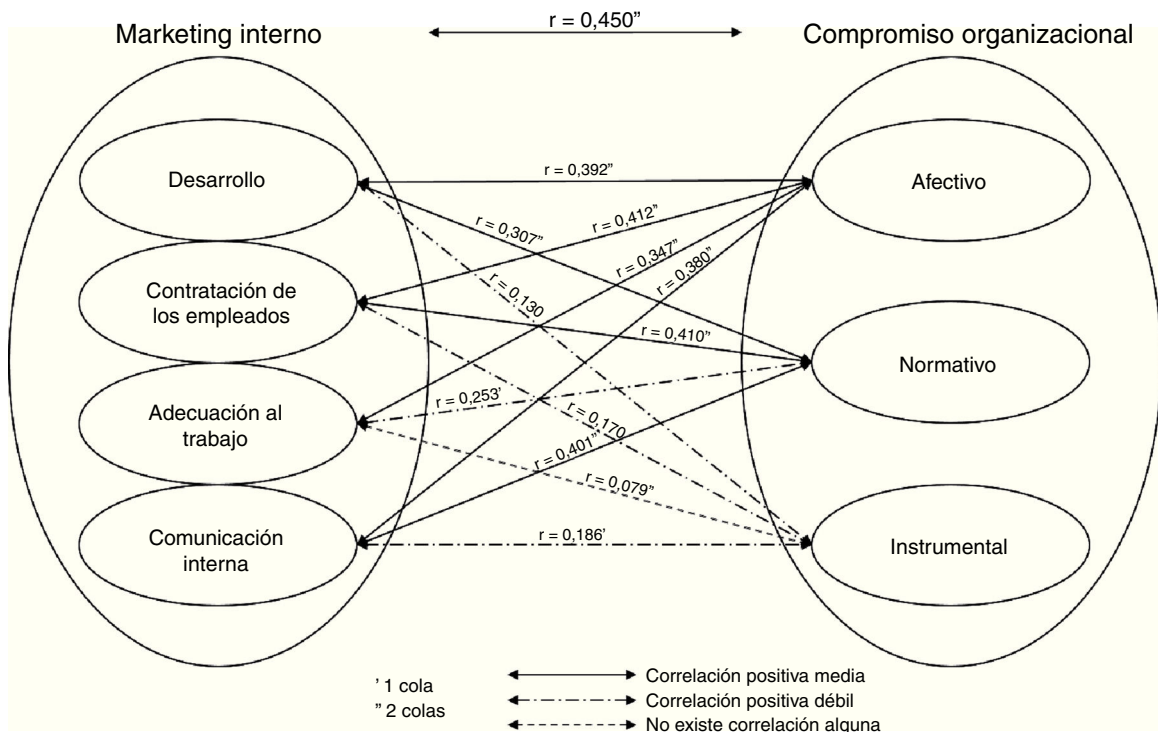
Marketing interno

r = 0,450”

Compromiso organizacional

Desarrollo

Contratación de los empleados

Adecuación al trabajo

Comunicación interna

Afectivo

Normativo

Instrumental

r = 0,392”

r = 0,307”

r = 0,412”

r = 0,347”

r = 0,380”

r = 0,130

r = 0,410”

r = 0,253’

r = 0,170

r = 0,401”

r = 0,079”

r = 0,186’

’ 1 cola
” 2 colas

Correlación positiva media
Correlación positiva débil
No existe correlación alguna